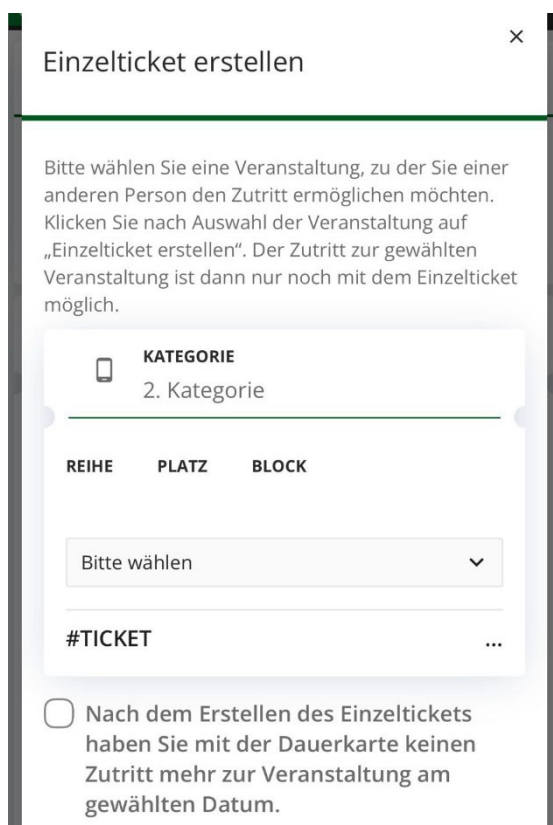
Einzelticket erstellen

×

Bitte wählen Sie eine Veranstaltung, zu der Sie einer anderen Person den Zutritt ermöglichen möchten. Klicken Sie nach Auswahl der Veranstaltung auf „Einzelticket erstellen". Der Zutritt zur gewählten Veranstaltung ist dann nur noch mit dem Einzelticket möglich.

KATEGORIE
2. Kategorie

REIHE PLATZ BLOCK

Bitte wählen

#TICKET ...

Nach dem Erstellen des Einzeltickets haben Sie mit der Dauerkarte keinen Zutritt mehr zur Veranstaltung am gewählten Datum.